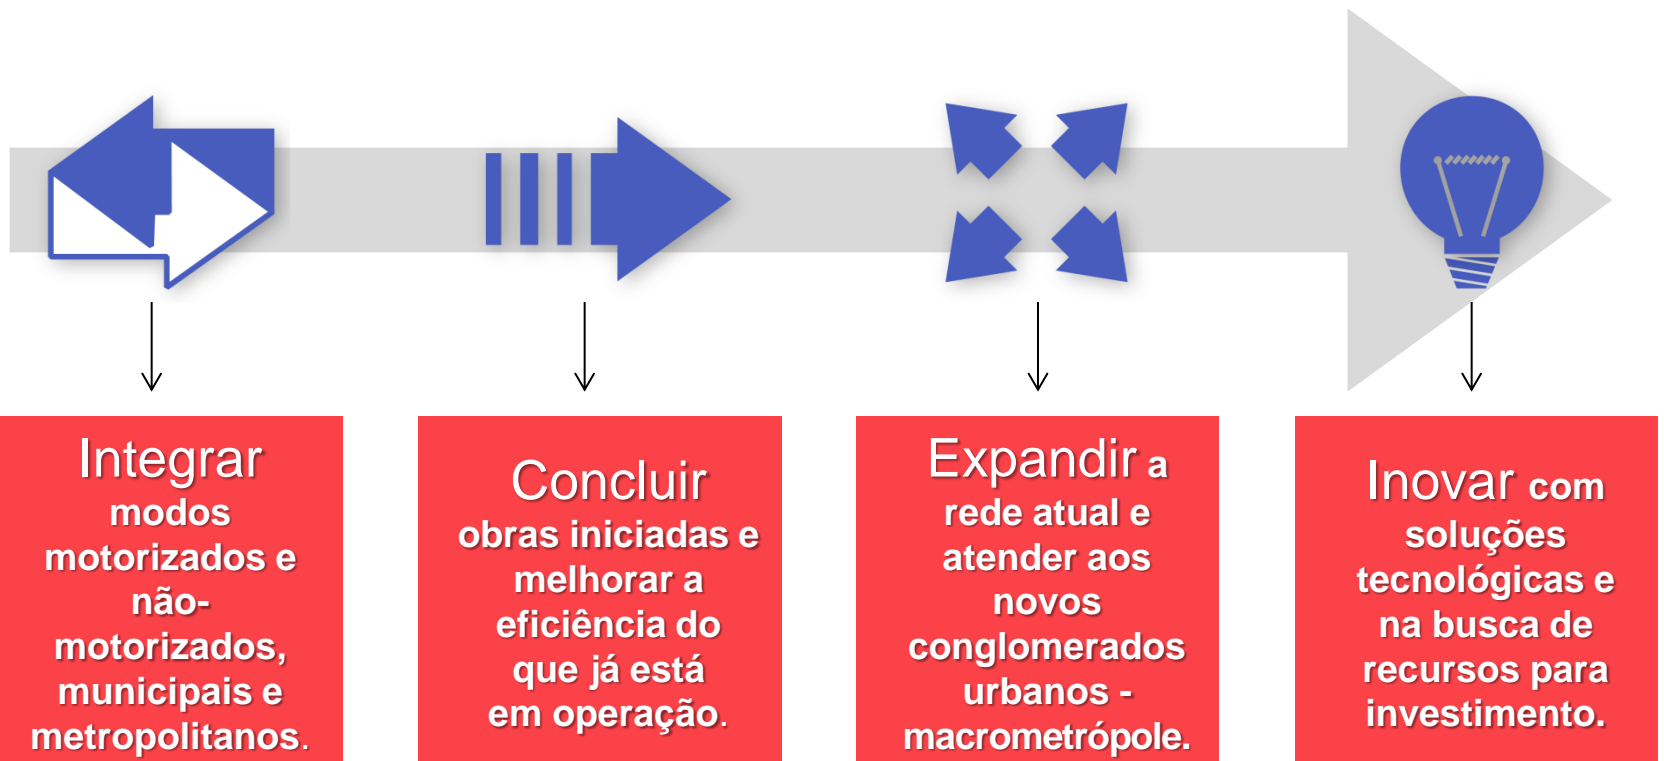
Integrar modos motorizados e não-motorizados, municipais e metropolitanos.

Concluir obras iniciadas e melhorar a eficiência do que já está em operação.

Expandir a rede atual e atender aos novos conglomerados urbanos - macrometrópole.

Inovar com soluções tecnológicas e na busca de recursos para investimento.